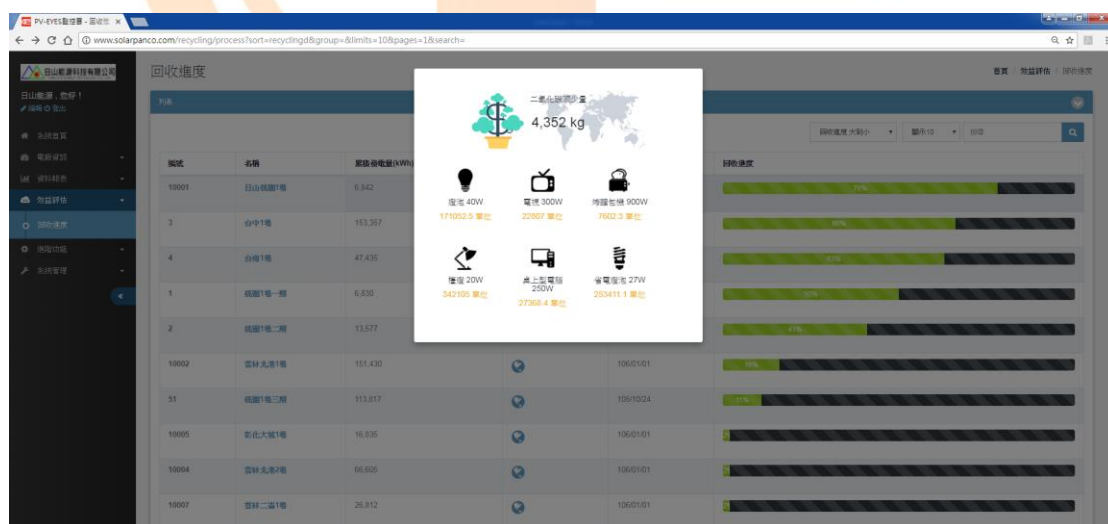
PV-EYES監控器 - 回收進度 ×

www.solarpanco.com/recycling/process?sort=recyclingd&group=&limits=10&pages=1&search=

日山能源科技有限公司

日山能源，您好！
編輯 登出

系統首頁
電廠資訊
資料報表
效益評估
回收進度
預警功能
系統管理

回收進度

首頁 / 效益評估 / 回收進度

列表

回收進度 大到小 顯示10 10筆

| 編號 | 名稱 | 累積發電量(kWh) | | | 回收進度 |
|---|---|---|---|---|---|
| 10001 | 日山桃園1場 | 6,842 | | | 78% |
| 3 | 台中1場 | 153,357 | | | 66% |
| 4 | 台南1場 | 47,435 | | | 62% |
| 1 | 桃園1場一期 | 6,830 | | | 50% |
| 2 | 桃園1場二期 | 13,577 | | | 41% |
| 10002 | 雲林北港1場 | 151,430 | | 106/01/01 | 15% |
| 51 | 桃園1場三期 | 113,817 | | 106/10/24 | 11% |
| 10005 | 彰化大城1場 | 16,835 | | 106/01/01 | 0% |
| 10004 | 雲林北港2場 | 66,605 | | 106/01/01 | 0% |
| 10007 | 雲林二崙1場 | 26,812 | | 106/01/01 | 0% |

二氧化碳減少量
4,352 kg

燈泡 40W
171052.5 單位

電視 300W
22807 單位

烤麵包機 900W
7602.3 單位

檯燈 20W
342105 單位

桌上型電腦 250W
27368.4 單位

省電燈泡 27W
253411.1 單位